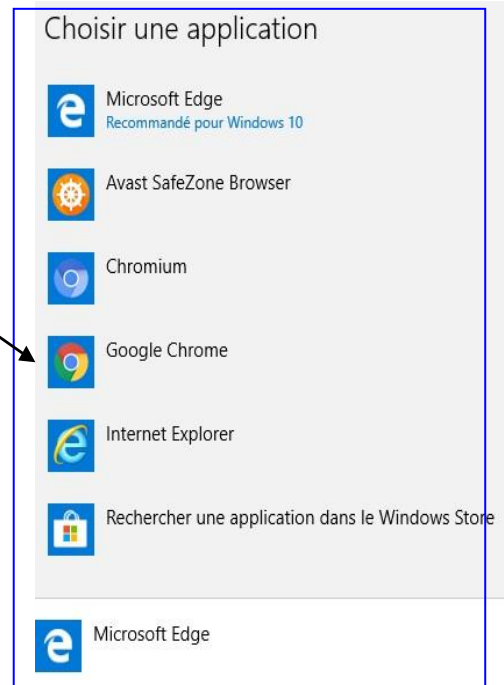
Choisir une application

Microsoft Edge
Recommandé pour Windows 10

Avast SafeZone Browser

Chromium

Google Chrome

Internet Explorer

Rechercher une application dans le Windows Store

Microsoft Edge